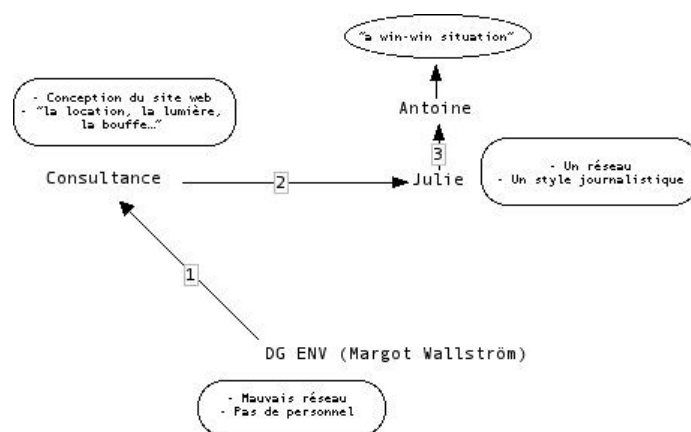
"a win-win situation"

Antoine

- Conception du site web
- "la location, la lumière, la bouffe…"

3

- Un réseau
- Un style journalistique

Consultance

2

Julie

1

DG ENV (Margot Wallström)

- Mauvais réseau
- Pas de personnel